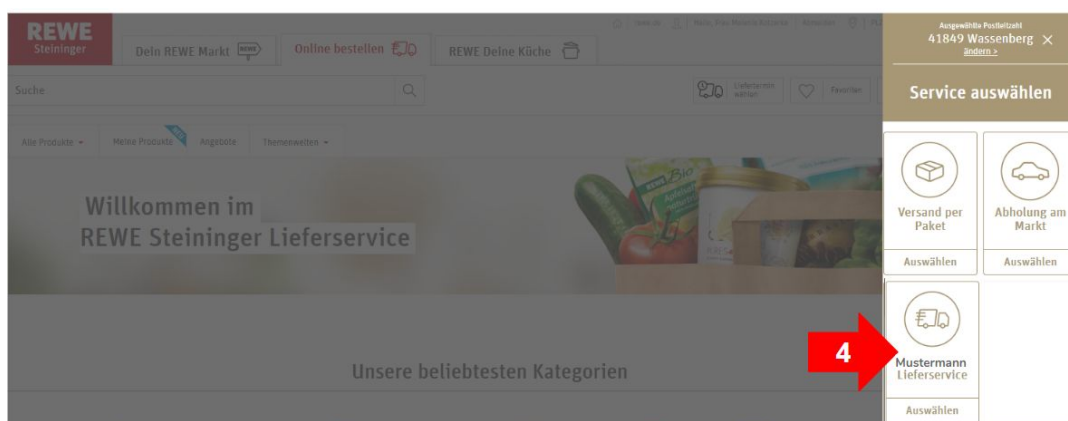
REWE Steininger

Dein REWE Markt REWE

Online bestellen

REWE Deine Küche

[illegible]

Ausgewählte Postleitzahl
41849 Wassenberg ×
ändern >

Service auswählen

Suche

Lieferservice wählen

Favoriten

Alle Produkte ▾

Meine Produkte NEU

Angebote

Themenwelten ▾

Willkommen im
REWE Steininger Lieferservice

Versand per Paket
Auswählen

Abholung am Markt
Auswählen

4

Mustermann Lieferservice
Auswählen

Unsere beliebtesten Kategorien